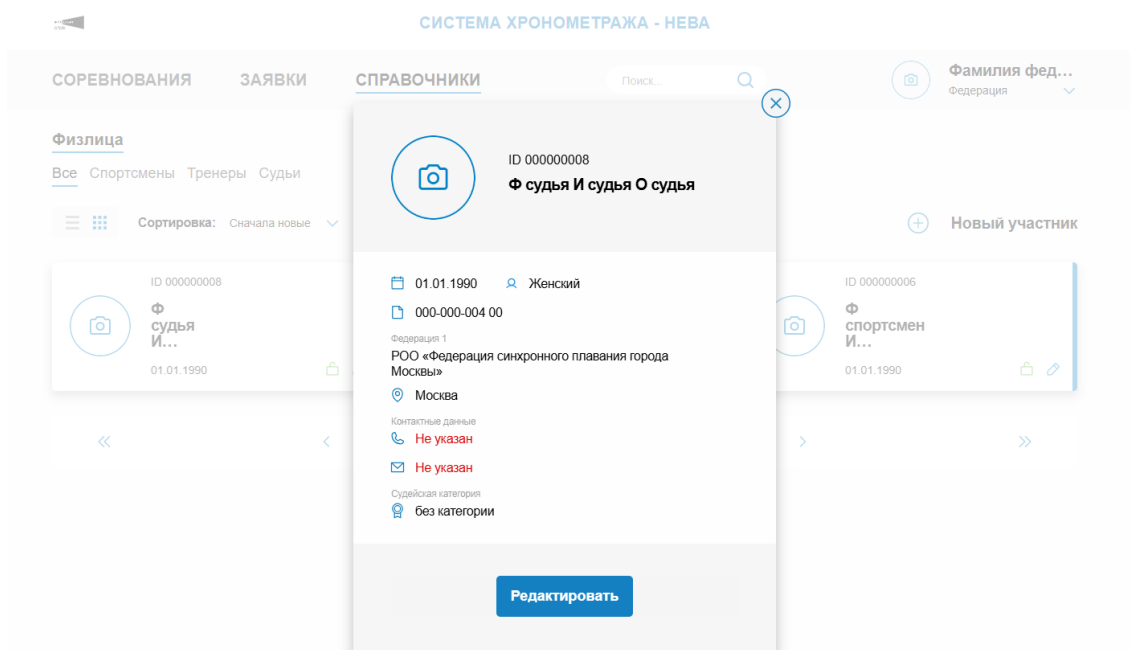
СИСТЕМА ХРОНОМЕТРАЖА - НЕВА

СОРЕВНОВАНИЯ ЗАЯВКИ СПРАВОЧНИКИ

Поиск...

Фамилия фед...
Федерация

Физлица

Все Спортсмены Тренеры Судьи

Сортировка: Сначала новые

Новый участник

ID 000000008
Ф судья И...
01.01.1990

ID 000000006
Ф спортсмен И...
01.01.1990

« ‹ › »

ID 000000008
Ф судья И судья О судья

01.01.1990 Женский

000-000-004 00

Федерация 1
РОО «Федерация синхронного плавания города Москвы»

Москва

Контактные данные
Не указан

Не указан

Судейская категория
без категории

Редактировать